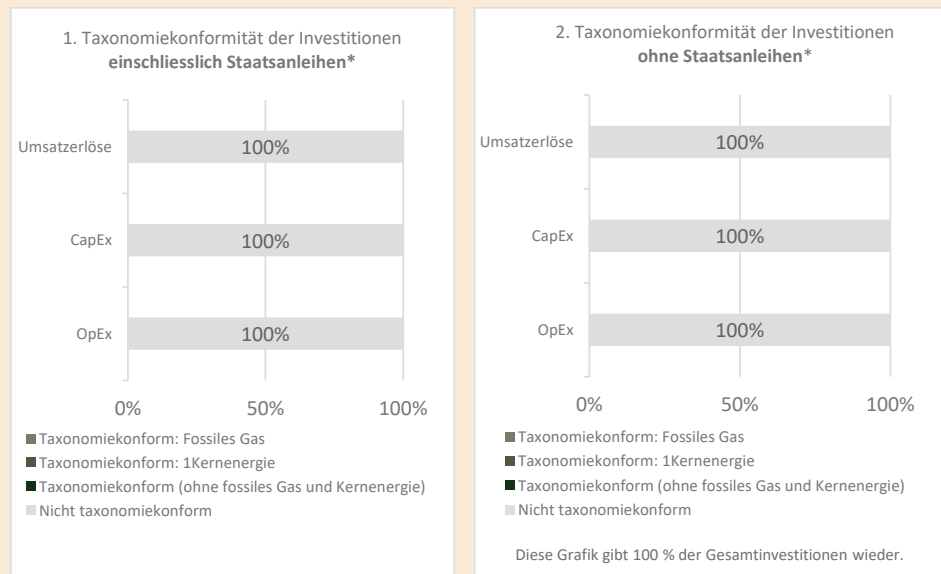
1. Taxonomiekonformität der Investitionen **einschliesslich Staatsanleihen***

Umsatzerlöse 100%

CapEx 100%

OpEx 100%

0% 50% 100%

Taxonomiekonform: Fossiles Gas

Taxonomiekonform: 1Kernenergie

Taxonomiekonform (ohne fossiles Gas und Kernenergie)

Nicht taxonomiekonform

2. Taxonomiekonformität der Investitionen **ohne Staatsanleihen***

Umsatzerlöse 100%

CapEx 100%

OpEx 100%

0% 50% 100%

Taxonomiekonform: Fossiles Gas

Taxonomiekonform: 1Kernenergie

Taxonomiekonform (ohne fossiles Gas und Kernenergie)

Nicht taxonomiekonform

Diese Grafik gibt 100 % der Gesamtinvestitionen wieder.